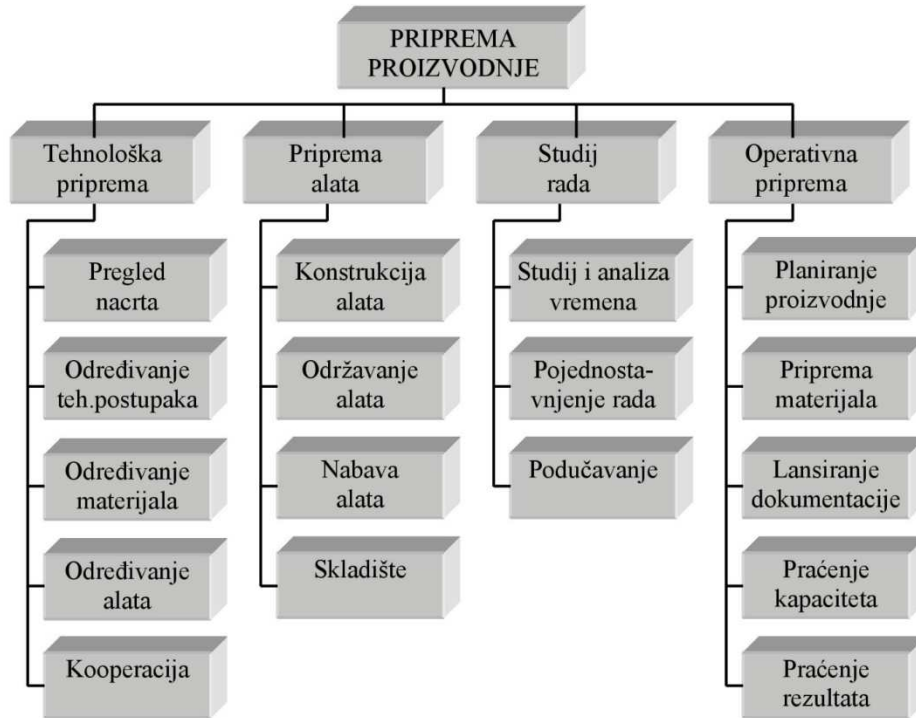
PRIPREMA PROIZVODNJE

Tehnološka priprema

Pregled nacrta

Određivanje teh.postupaka

Određivanje materijala

Određivanje alata

Kooperacija

Priprema alata

Konstrukcija alata

Održavanje alata

Nabava alata

Skladište

Studij rada

Studij i analiza vremena

Pojednostavnjenje rada

Podučavanje

Operativna priprema

Planiranje proizvodnje

Priprema materijala

Lansiranje dokumentacije

Praćenje kapaciteta

Praćenje rezultata